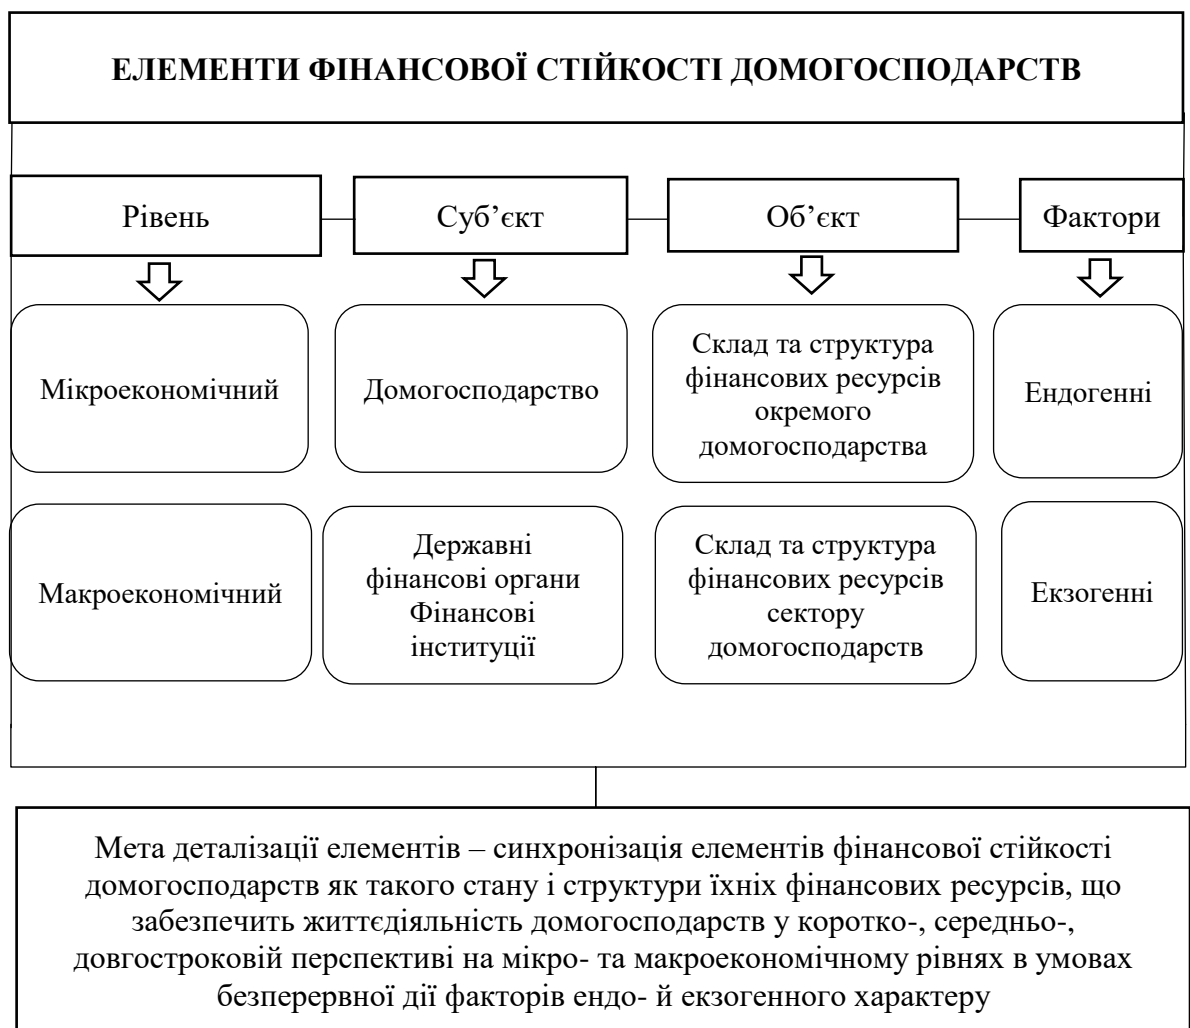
ЕЛЕМЕНТИ ФІНАНСОВОЇ СТІЙКОСТІ ДОМОГОСПОДАРСТВ

Рівень

Суб'єкт

Об'єкт

Фактори

Мікроекономічний

Домогосподарство

Склад та структура фінансових ресурсів окремого домогосподарства

Ендогенні

Макроекономічний

Державні фінансові органи Фінансові інституції

Склад та структура фінансових ресурсів сектору домогосподарств

Екзогенні

Мета деталізації елементів – синхронізація елементів фінансової стійкості домогосподарств як такого стану і структури їхніх фінансових ресурсів, що забезпечить життєдіяльність домогосподарств у коротко-, середньо-, довгостроковій перспективі на мікро- та макроекономічному рівнях в умовах безперервної дії факторів ендо- й екзогенного характеру